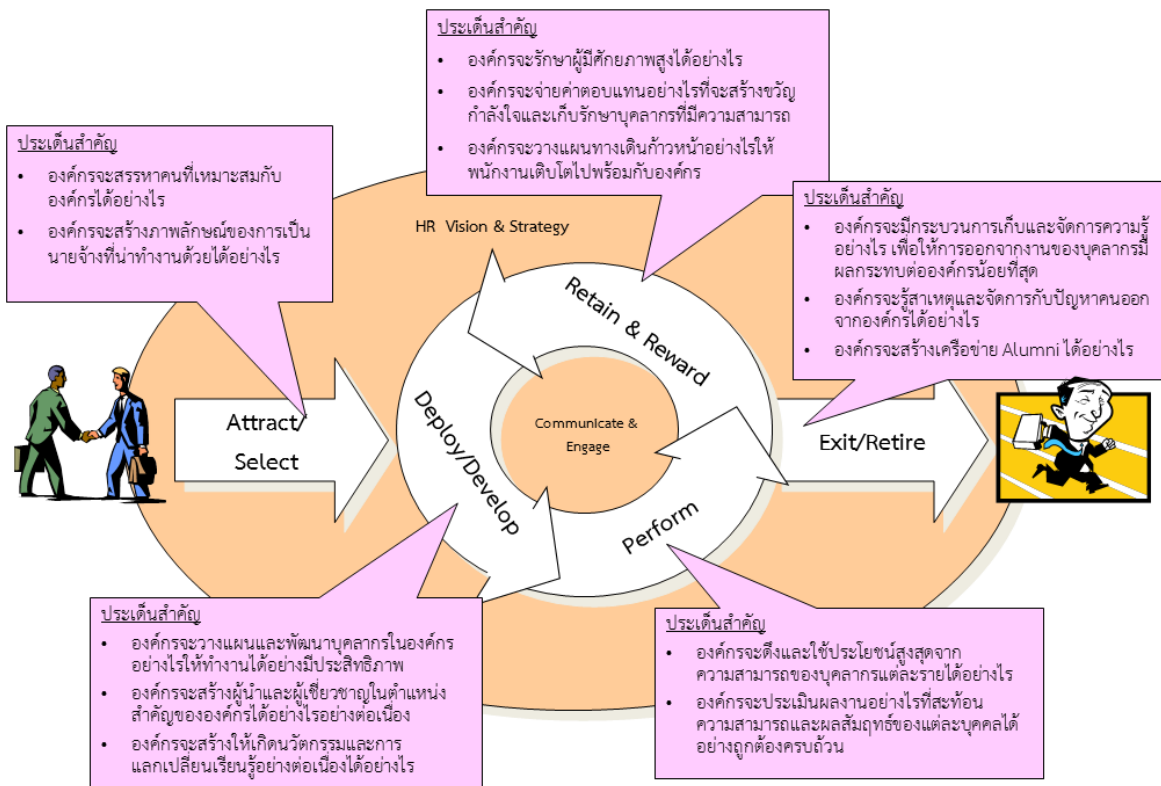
ประเด็นสำคัญ
- องค์กรจะรักษาผู้มีศักยภาพสูงได้อย่างไร
- องค์กรจะจ่ายค่าตอบแทนอย่างไรที่จะสร้างขวัญกำลังใจและเก็บรักษาบุคลากรที่มีความสามารถ
- องค์กรจะวางแผนทางเดินก้าวหน้าอย่างไรให้พนักงานเติบโตไปพร้อมกับองค์กร

ประเด็นสำคัญ
- องค์กรจะสรรหาคนที่เหมาะสมกับองค์กรได้อย่างไร
- องค์กรจะสร้างภาพลักษณ์ของการเป็นนายจ้างที่น่าทำงานด้วยได้อย่างไร

ประเด็นสำคัญ
- องค์กรจะมีกระบวนการเก็บและจัดการความรู้อย่างไร เพื่อให้การออกจากงานของบุคลากรมีผลกระทบต่อองค์กรน้อยที่สุด
- องค์กรจะรู้สาเหตุและจัดการกับปัญหาคนออกจากองค์กรได้อย่างไร
- องค์กรจะสร้างเครือข่าย Alumni ได้อย่างไร

HR Vision & Strategy

Retain & Reward

Attract/ Select

Deploy/Develop

Communicate & Engage

Perform

Exit/Retire

ประเด็นสำคัญ
- องค์กรจะวางแผนและพัฒนาบุคลากรในองค์กรอย่างไรให้ทำงานได้อย่างมีประสิทธิภาพ
- องค์กรจะสร้างผู้นำและผู้เชี่ยวชาญในตำแหน่งสำคัญขององค์กรได้อย่างไรอย่างต่อเนื่อง
- องค์กรจะสร้างให้เกิดนวัตกรรมและการแลกเปลี่ยนเรียนรู้อย่างต่อเนื่องได้อย่างไร

ประเด็นสำคัญ
- องค์กรจะดึงและใช้ประโยชน์สูงสุดจากความสามารถของบุคลากรแต่ละรายได้อย่างไร
- องค์กรจะประเมินผลงานอย่างไรที่สะท้อนความสามารถและผลสัมฤทธิ์ของแต่ละบุคคลได้อย่างถูกต้องครบถ้วน